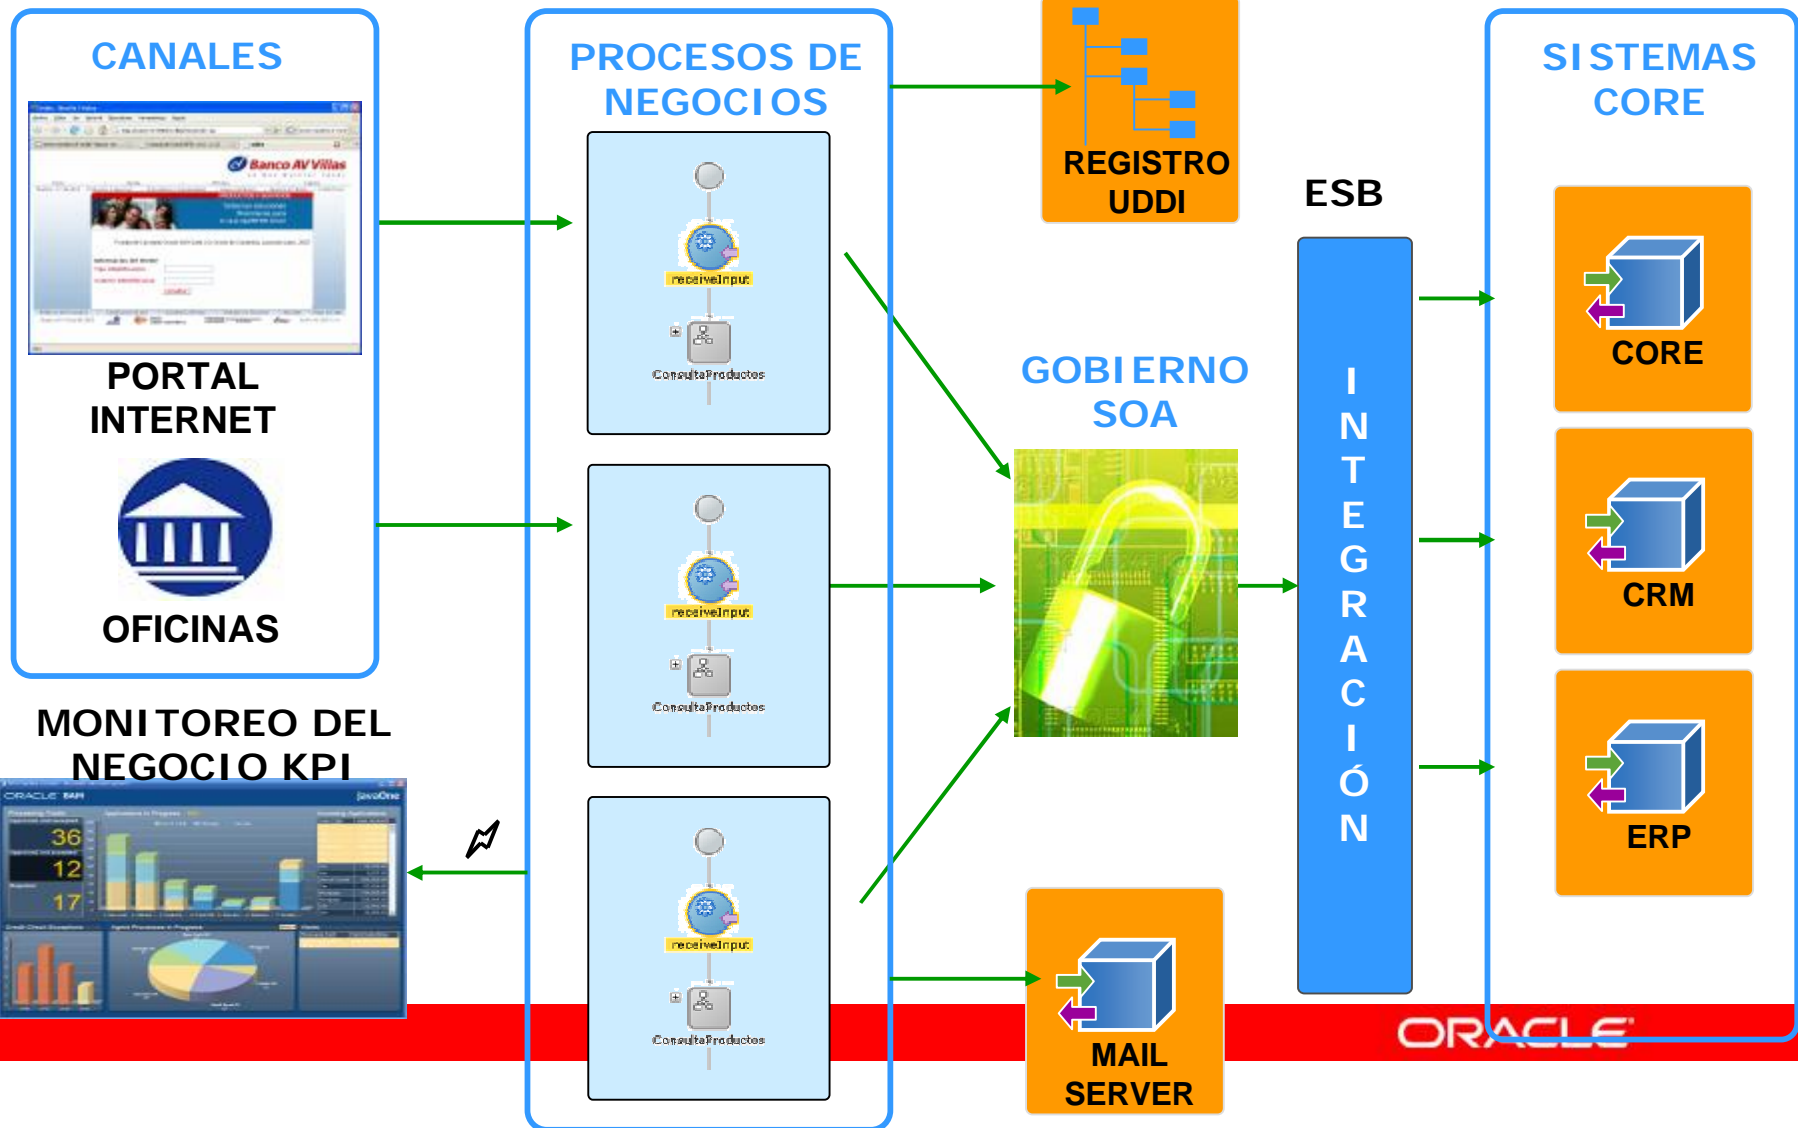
CANALES

Banco AV Villas

PORTAL INTERNET

OFICINAS

PROCESOS DE NEGOCIOS

receiveInput

ConsultaProductos

receiveInput

ConsultaProductos

receiveInput

ConsultaProductos

REGISTRO UDDI

ESB

GOBIERNO SOA

INTEGRACIÓN

SISTEMAS CORE

CORE

CRM

ERP

MONITOREO DEL NEGOCIO KPI

ORACLE BAM

36

12

17

MAIL SERVER

ORACLE